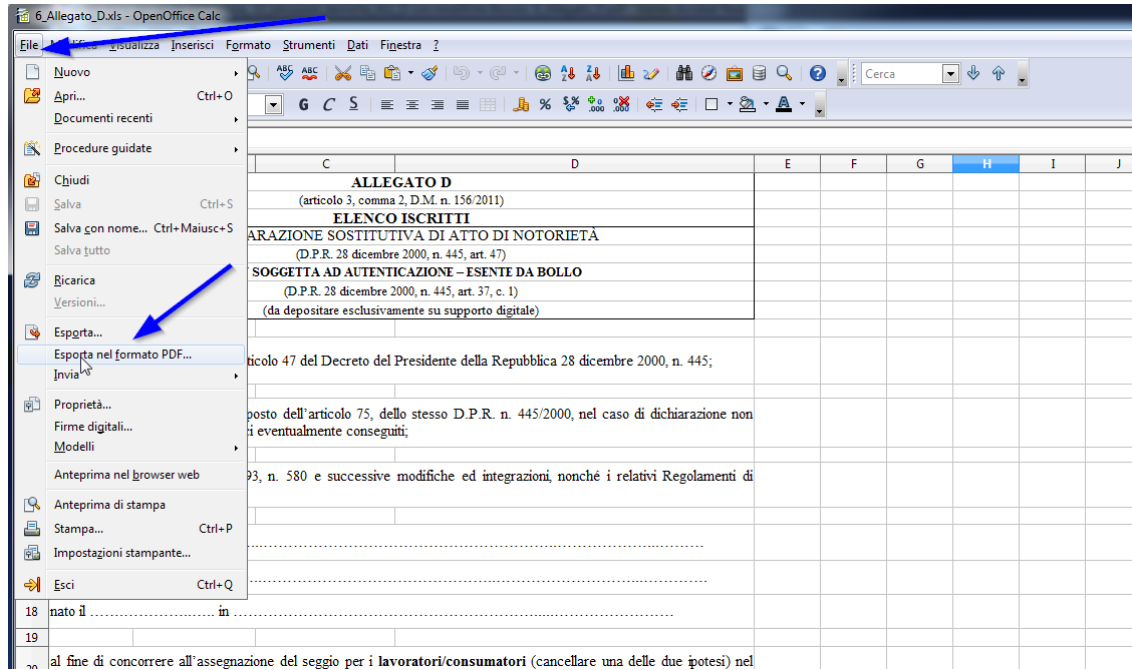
6_Allegato_D.xls - OpenOffice Calc

File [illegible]ifica Visualizza Inserisci Formato Strumenti Dati Finestra ?

Cerca

G C S

Nuovo
Apri... Ctrl+O
Documenti recenti
Procedure guidate
Chiudi
Salva Ctrl+S
Salva con nome... Ctrl+Maiusc+S
Salva tutto
Ricarica
Versioni...
Esporta...
Esporta nel formato PDF...
Invia
Proprietà...
Firme digitali...
Modelli
Anteprima nel browser web
Anteprima di stampa
Stampa... Ctrl+P
Impostazioni stampante...
Esci Ctrl+Q

| C | D | E | F | G | H | I | J |
|---|---|---|---|---|---|---|---|

ALLEGATO D
(articolo 3, comma 2, D.M. n. 156/2011)
ELENCO ISCRITTI
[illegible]ARAZIONE SOSTITUTIVA DI ATTO DI NOTORIETÀ
(D.P.R. 28 dicembre 2000, n. 445, art. 47)
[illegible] SOGGETTA AD AUTENTICAZIONE – ESENTE DA BOLLO
(D.P.R. 28 dicembre 2000, n. 445, art. 37, c. 1)
(da depositare esclusivamente su supporto digitale)

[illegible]ticolo 47 del Decreto del Presidente della Repubblica 28 dicembre 2000, n. 445;

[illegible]posto dell’articolo 75, dello stesso D.P.R. n. 445/2000, nel caso di dichiarazione non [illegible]i eventualmente conseguiti;

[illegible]93, n. 580 e successive modifiche ed integrazioni, nonché i relativi Regolamenti di

……………………………………………………………

……………………………………………………………

18 nato il ……………………… in ……………………………………………………………

19

20 al fine di concorrere all’assegnazione del seggio per i lavoratori/consumatori (cancellare una delle due ipotesi) nel